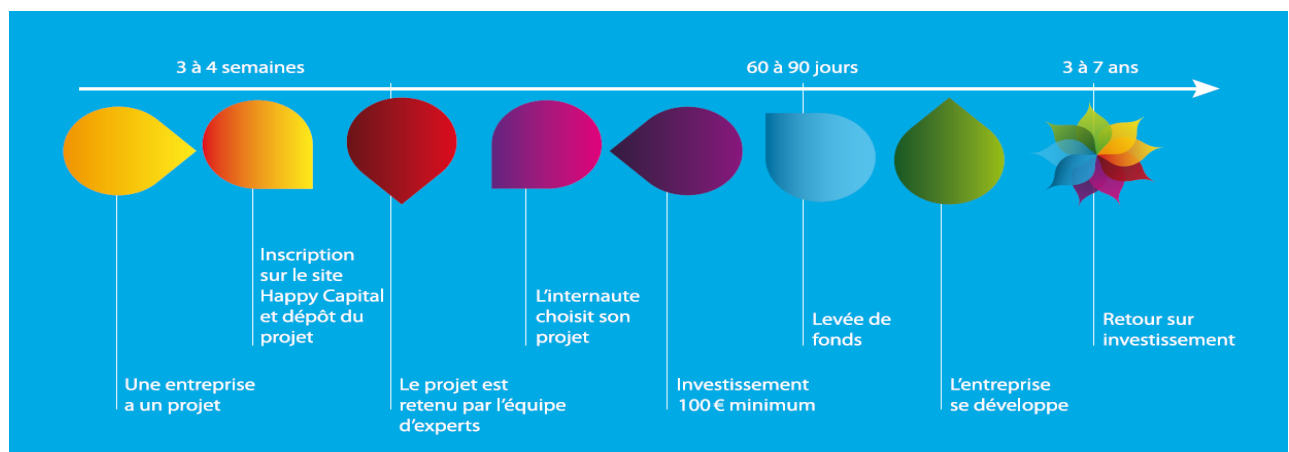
3 à 4 semaines

60 à 90 jours

3 à 7 ans

Une entreprise a un projet

Inscription sur le site Happy Capital et dépôt du projet

Le projet est retenu par l'équipe d'experts

L'internaute choisit son projet

Investissement 100 € minimum

Levée de fonds

L'entreprise se développe

Retour sur investissement